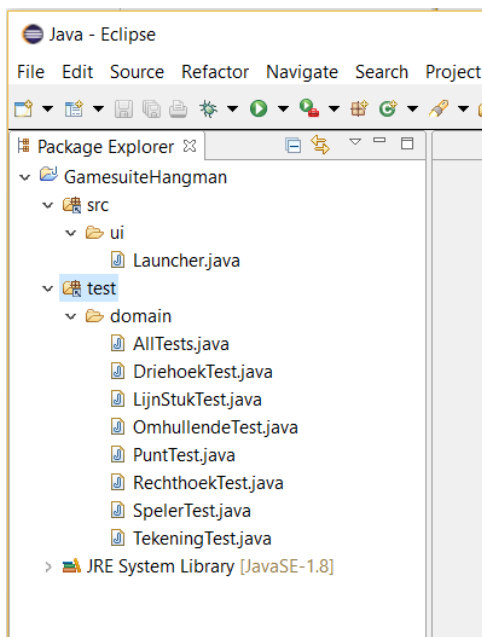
Java - Eclipse

File Edit Source Refactor Navigate Search Project

Package Explorer

GamesuiteHangman
src
ui
Launcher.java
test
domain
AllTests.java
DriehoekTest.java
LijnStukTest.java
OmhullendeTest.java
PuntTest.java
RechthoekTest.java
SpelerTest.java
TekeningTest.java
JRE System Library [JavaSE-1.8]